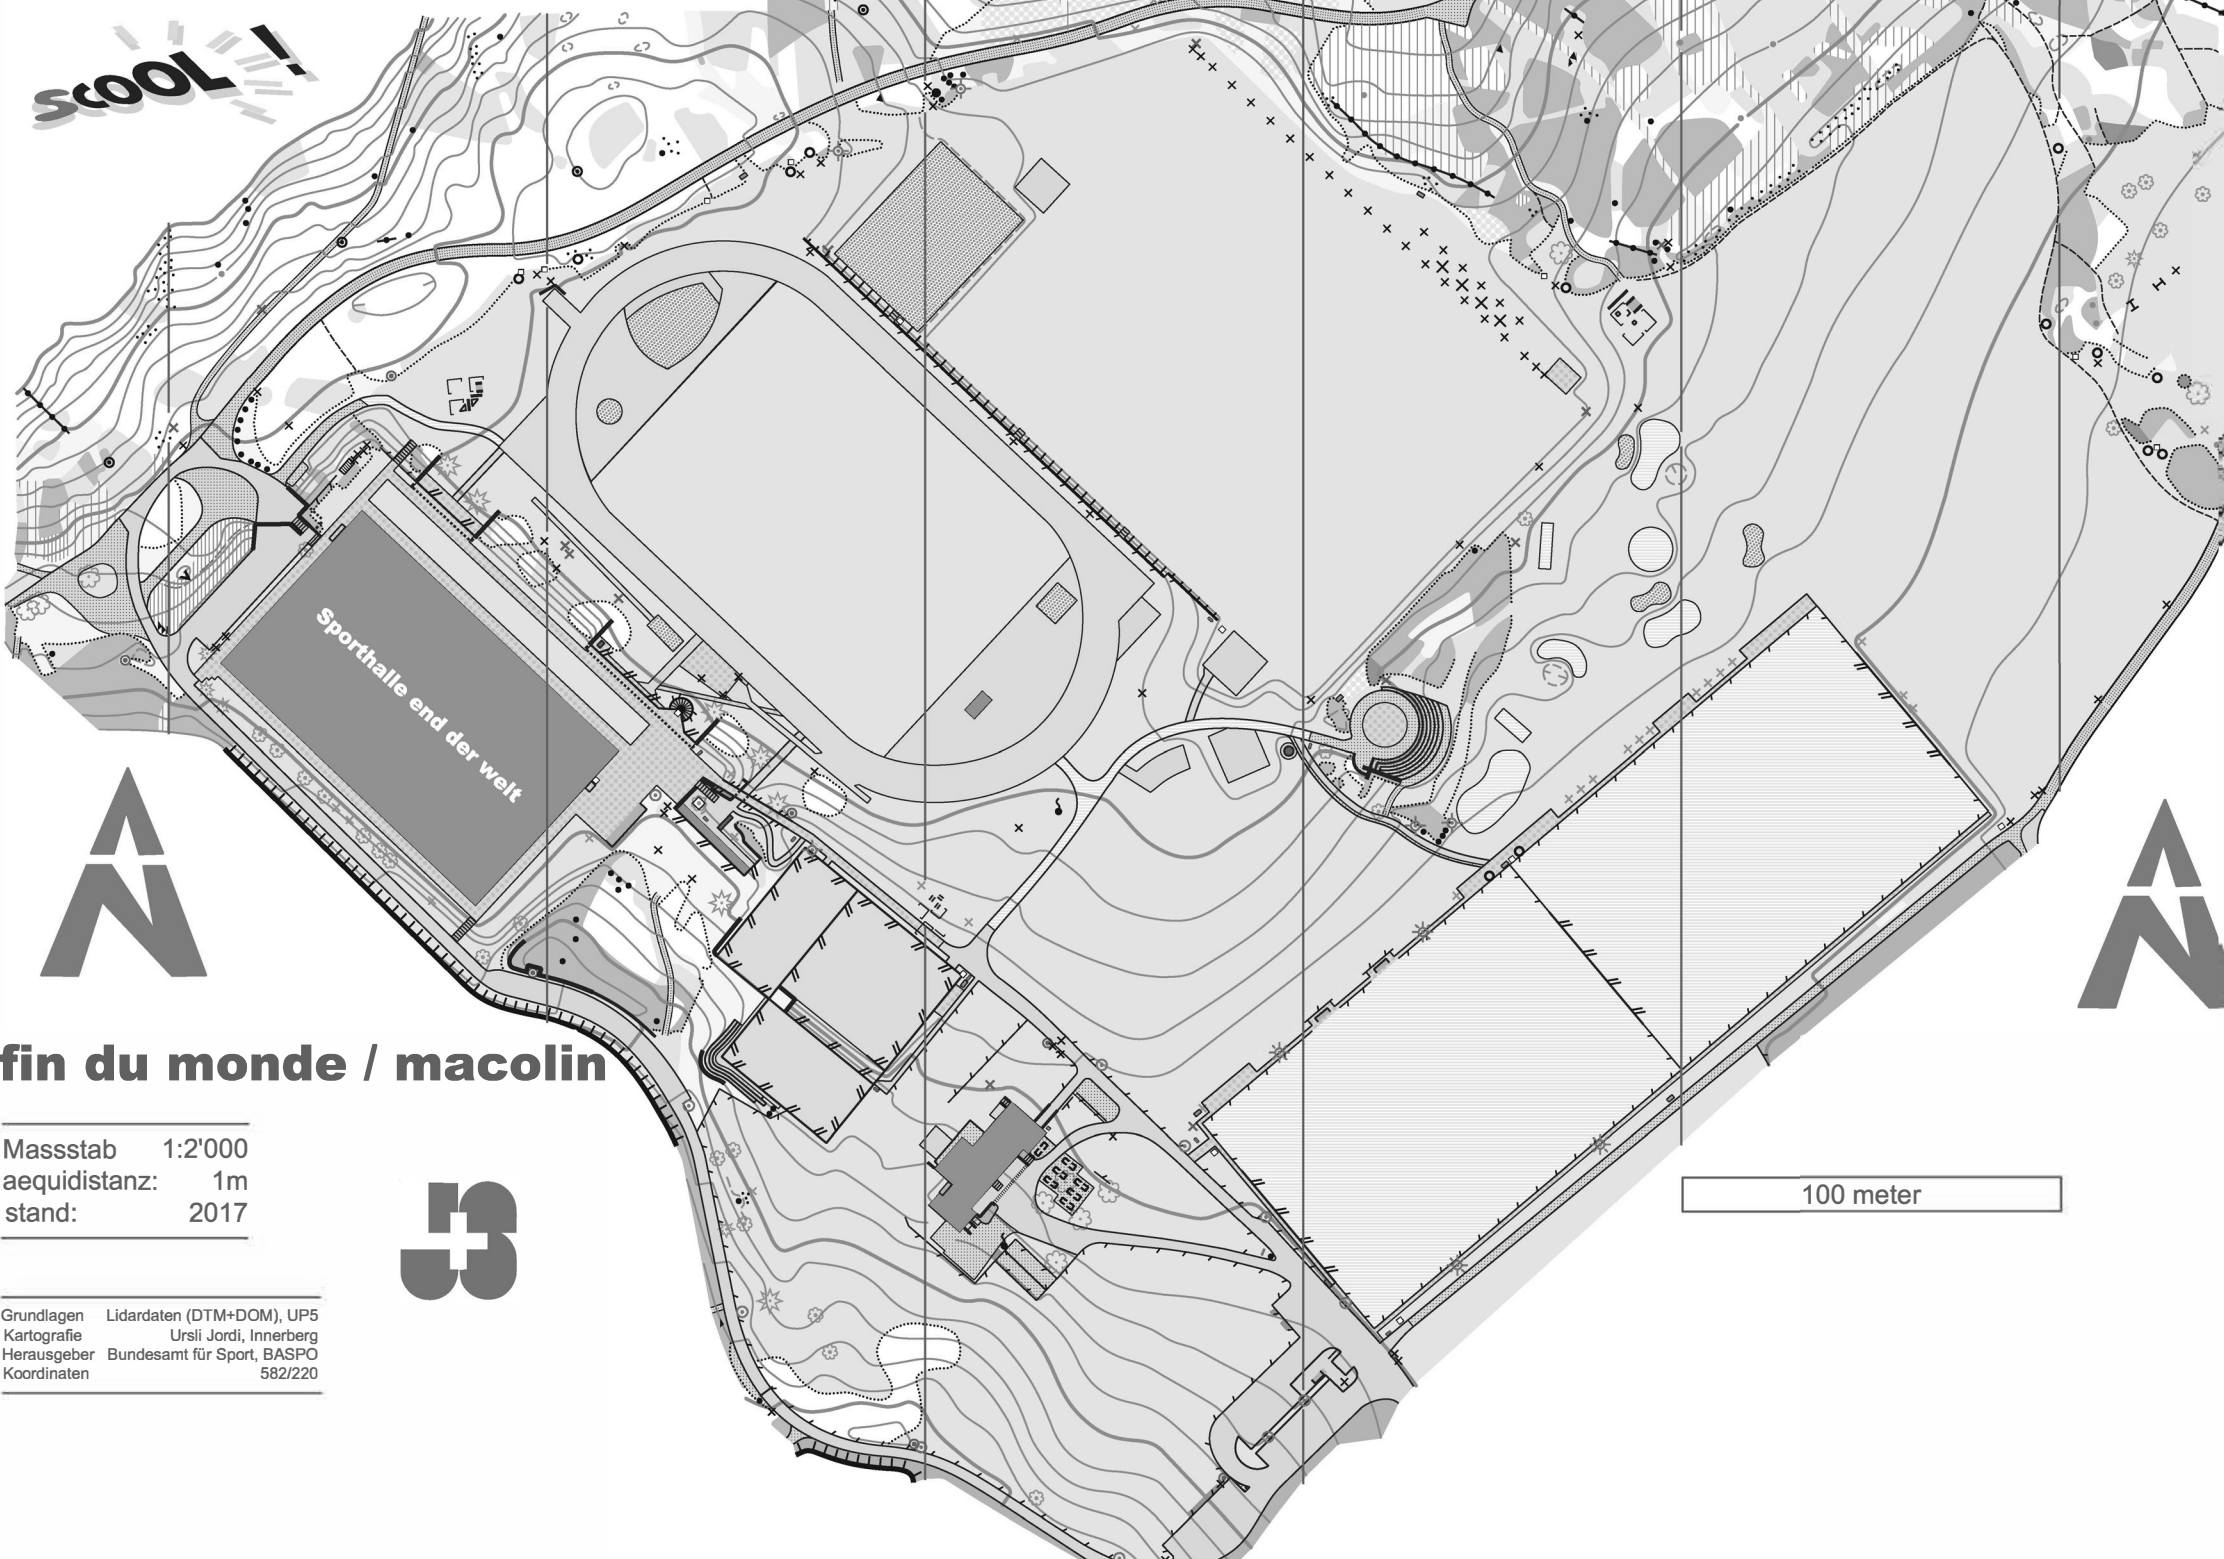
sCOOL!

Sporthalle end der welt

fin du monde / macolin

| | |
|---|---|
| Massstab | 1:2'000 |
| aequidistanz: | 1m |
| stand: | 2017 |

J+S

| | |
|---|---|
| Grundlagen | Lidardaten (DTM+DOM), UP5 |
| Kartografie | Ursli Jordi, Innerberg |
| Herausgeber | Bundesamt für Sport, BASPO |
| Koordinaten | 582/220 |

100 meter